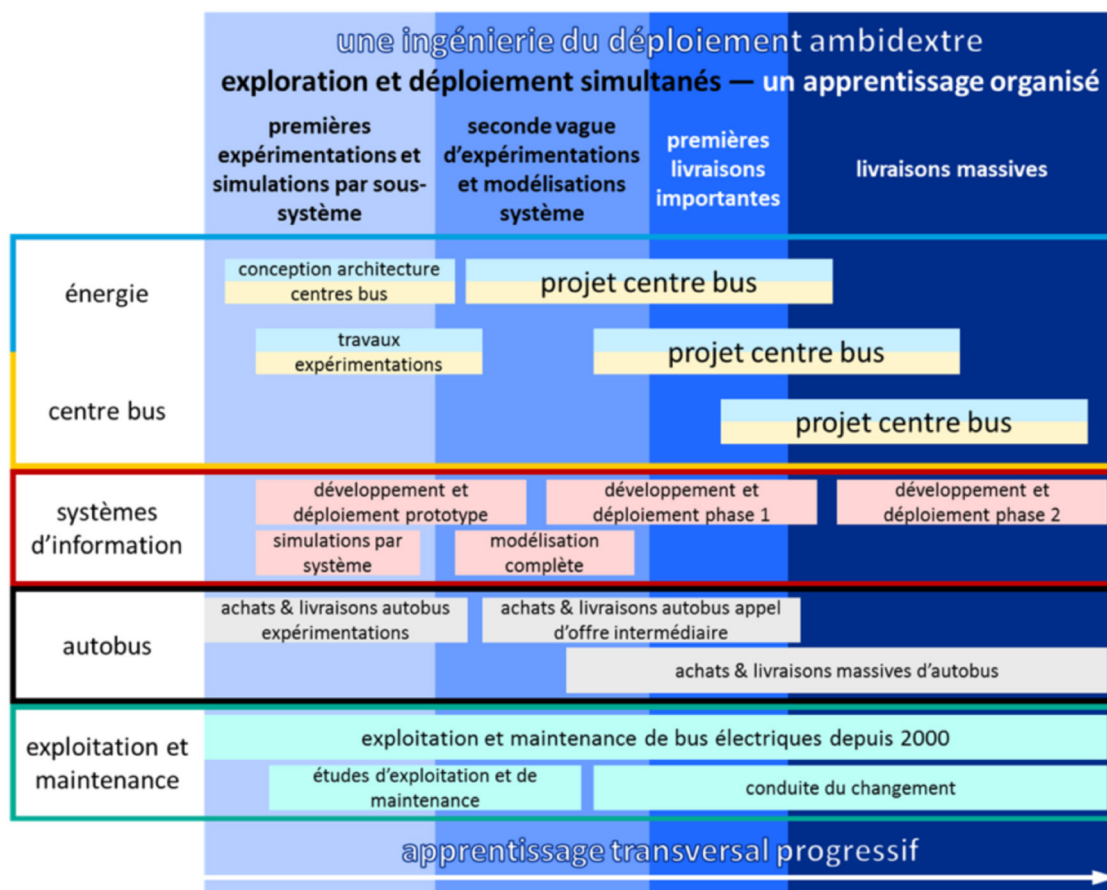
une ingénierie du déploiement ambidextre

exploration et déploiement simultanés — un apprentissage organisé

premières expérimentations et simulations par sous-système

seconde vague d'expérimentations et modélisations système

premières livraisons importantes

livraisons massives

énergie

centre bus

conception architecture centres bus

projet centre bus

travaux expérimentations

projet centre bus

projet centre bus

systèmes d'information

développement et déploiement prototype

développement et déploiement phase 1

développement et déploiement phase 2

simulations par système

modélisation complète

autobus

achats & livraisons autobus expérimentations

achats & livraisons autobus appel d'offre intermédiaire

achats & livraisons massives d'autobus

exploitation et maintenance

exploitation et maintenance de bus électriques depuis 2000

études d'exploitation et de maintenance

conduite du changement

apprentissage transversal progressif